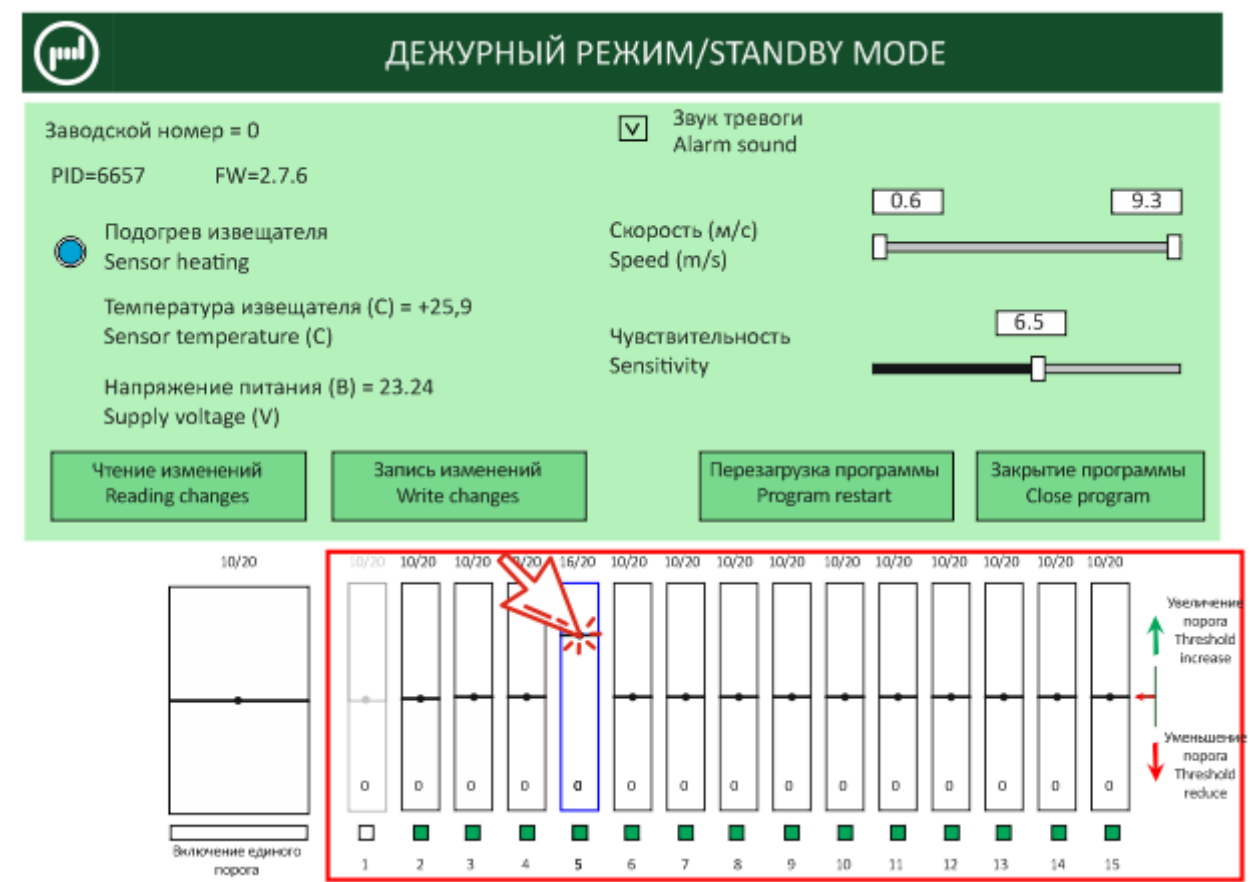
ДЕЖУРНЫЙ РЕЖИМ/STANDBY MODE

Заводской номер = 0

PID=6657 FW=2.7.6

Подогрев извещателя
Sensor heating

Температура извещателя (С) = +25,9
Sensor temperature (C)

Напряжение питания (В) = 23.24
Supply voltage (V)

Звук тревоги
Alarm sound

0.6 9.3

Скорость (м/с)
Speed (m/s)

6.5

Чувствительность
Sensitivity

Чтение изменений
Reading changes

Запись изменений
Write changes

Перезагрузка программы
Program restart

Закрытие программы
Close program

10/20

Включение единого порога

| 10/20 | 10/20 | 10/20 | 10/20 | 16/20 | 10/20 | 10/20 | 10/20 | 10/20 | 10/20 | 10/20 | 10/20 | 10/20 | 10/20 | 10/20 |
|---|---|---|---|---|---|---|---|---|---|---|---|---|---|---|
| 0 | 0 | 0 | 0 | 0 | 0 | 0 | 0 | 0 | 0 | 0 | 0 | 0 | 0 | 0 |
| 1 | 2 | 3 | 4 | 5 | 6 | 7 | 8 | 9 | 10 | 11 | 12 | 13 | 14 | 15 |

Увеличение порога
Threshold increase

Уменьшение порога
Threshold reduce